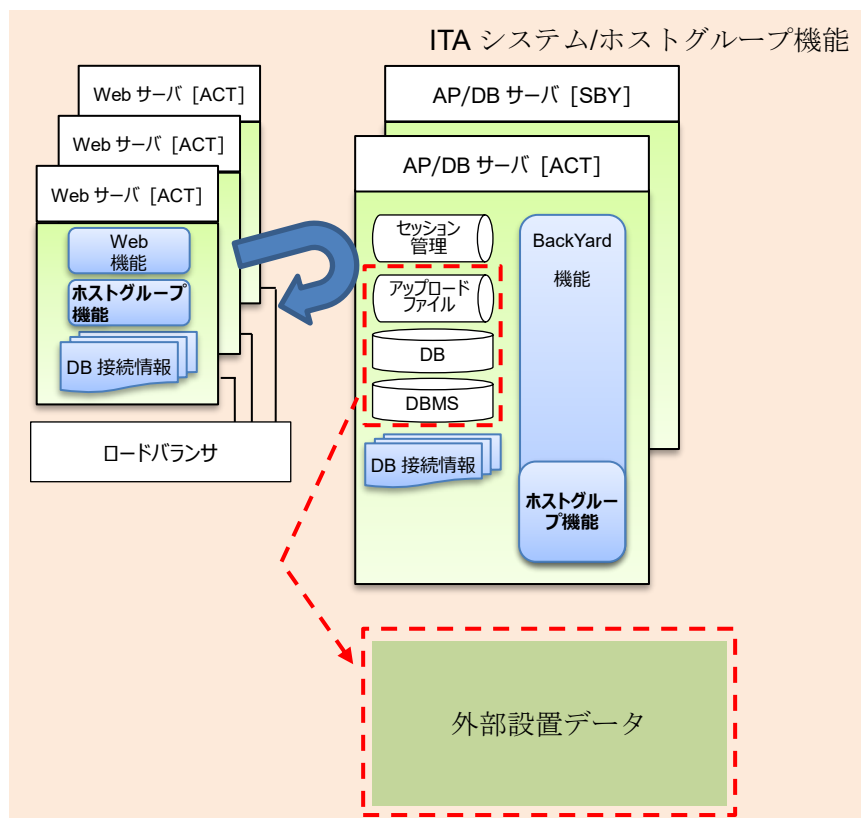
ITA システム/ホストグループ機能

Web サーバ［ACT］

Web サーバ［ACT］

Web サーバ［ACT］

Web 機能

ホストグループ機能

DB 接続情報

ロードバランサ

AP/DB サーバ［SBY］

AP/DB サーバ［ACT］

セッション管理

アップロードファイル

DB

DBMS

DB 接続情報

BackYard 機能

ホストグループ機能

外部設置データ